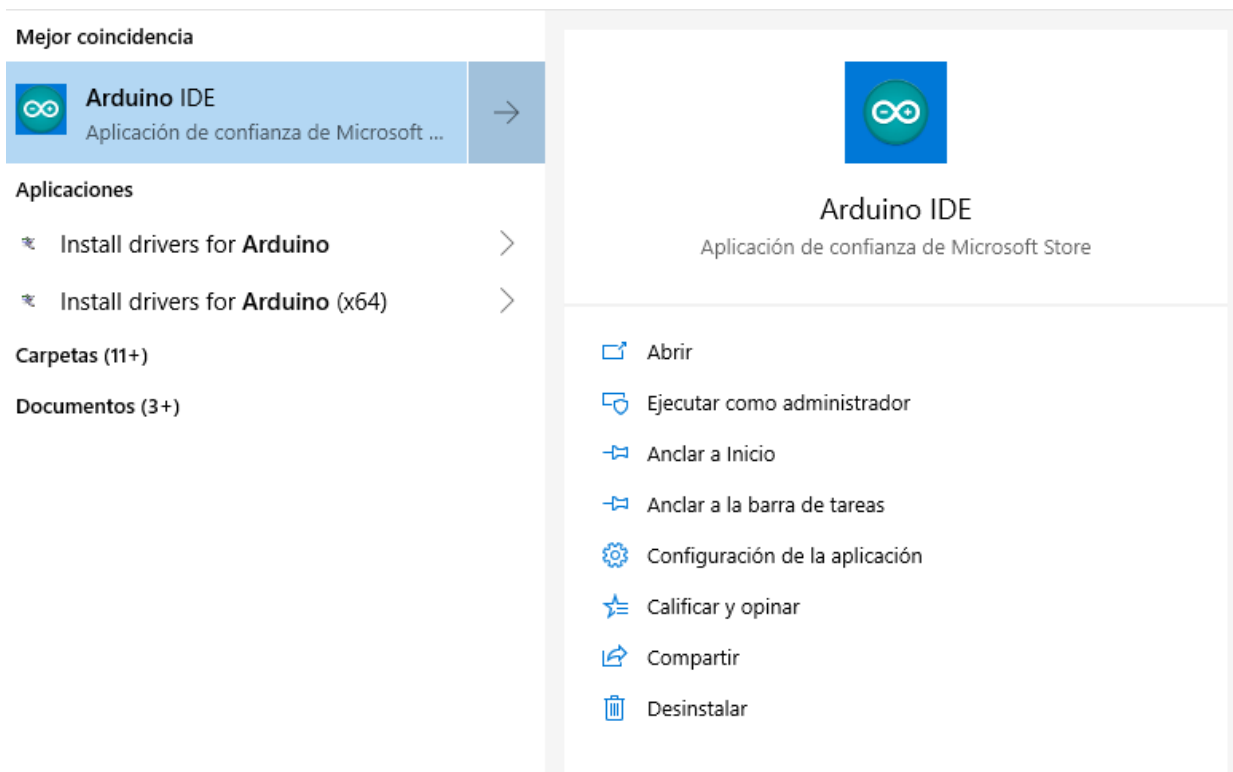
Mejor coincidencia

Arduino IDE
Aplicación de confianza de Microsoft ...

Aplicaciones

Install drivers for Arduino

Install drivers for Arduino (x64)

Carpetas (11+)

Documentos (3+)

Arduino IDE
Aplicación de confianza de Microsoft Store

Abrir

Ejecutar como administrador

Anclar a Inicio

Anclar a la barra de tareas

Configuración de la aplicación

Calificar y opinar

Compartir

Desinstalar